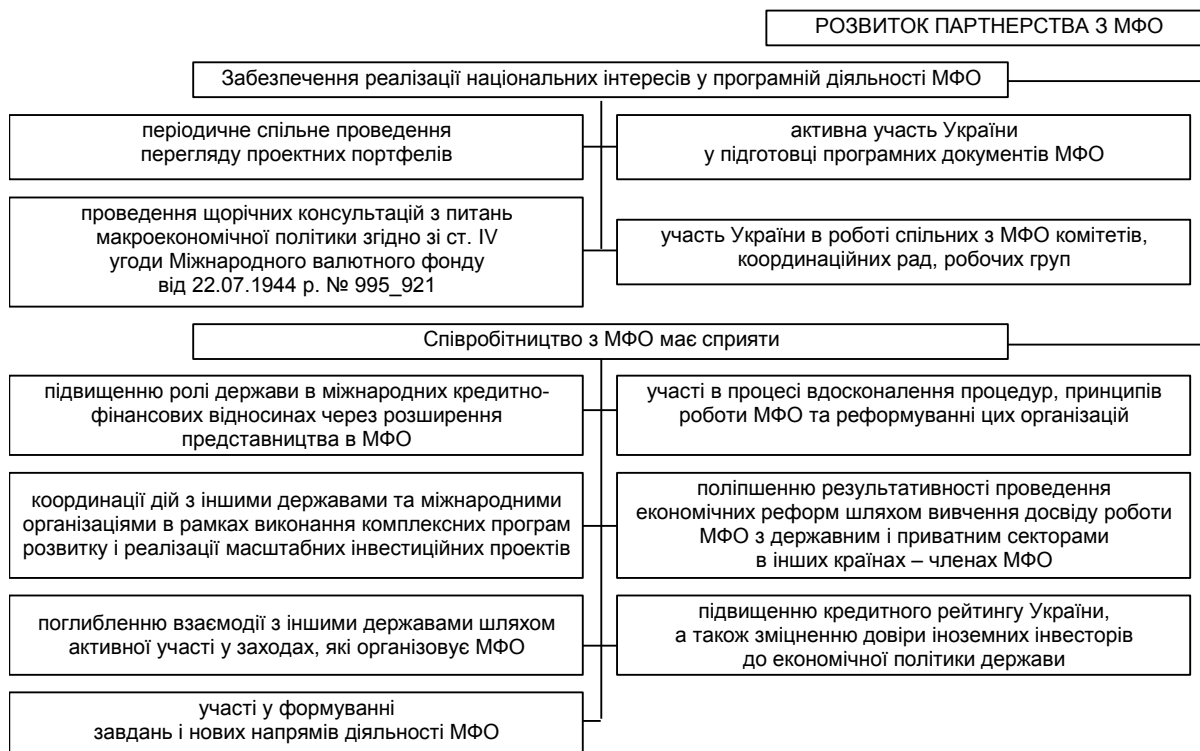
РОЗВИТОК ПАРТНЕРСТВА З МФО

Забезпечення реалізації національних інтересів у програмній діяльності МФО

періодичне спільне проведення перегляду проектних портфелів

проведення щорічних консультацій з питань макроекономічної політики згідно зі ст. IV угоди Міжнародного валютного фонду від 22.07.1944 р. № 995_921

активна участь України у підготовці програмних документів МФО

участь України в роботі спільних з МФО комітетів, координаційних рад, робочих груп

Співробітництво з МФО має сприяти

підвищенню ролі держави в міжнародних кредитно-фінансових відносинах через розширення представництва в МФО

координації дій з іншими державами та міжнародними організаціями в рамках виконання комплексних програм розвитку і реалізації масштабних інвестиційних проектів

поглибленню взаємодії з іншими державами шляхом активної участі у заходах, які організовує МФО

участі у формуванні завдань і нових напрямів діяльності МФО

участі в процесі вдосконалення процедур, принципів роботи МФО та реформуванні цих організацій

поліпшенню результативності проведення економічних реформ шляхом вивчення досвіду роботи МФО з державним і приватним секторами в інших країнах – членах МФО

підвищенню кредитного рейтингу України, а також зміцненню довіри іноземних інвесторів до економічної політики держави